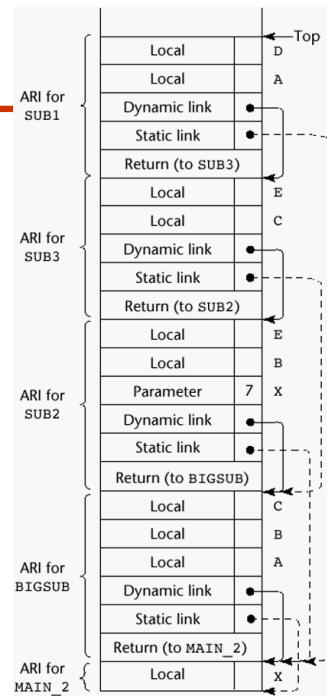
Top

ARI for SUB1

| | | |
|---|---|---|
| Local | | D |
| Local | | A |
| Dynamic link | | |
| Static link | | |
| Return (to SUB3) | | |

ARI for SUB3

| | | |
|---|---|---|
| Local | | E |
| Local | | C |
| Dynamic link | | |
| Static link | | |
| Return (to SUB2) | | |

ARI for SUB2

| | | |
|---|---|---|
| Local | | E |
| Local | | B |
| Parameter | 7 | X |
| Dynamic link | | |
| Static link | | |
| Return (to BIGSUB) | | |

ARI for BIGSUB

| | | |
|---|---|---|
| Local | | C |
| Local | | B |
| Local | | A |
| Dynamic link | | |
| Static link | | |
| Return (to MAIN_2) | | |

ARI for MAIN_2

| | | |
|---|---|---|
| Local | | X |